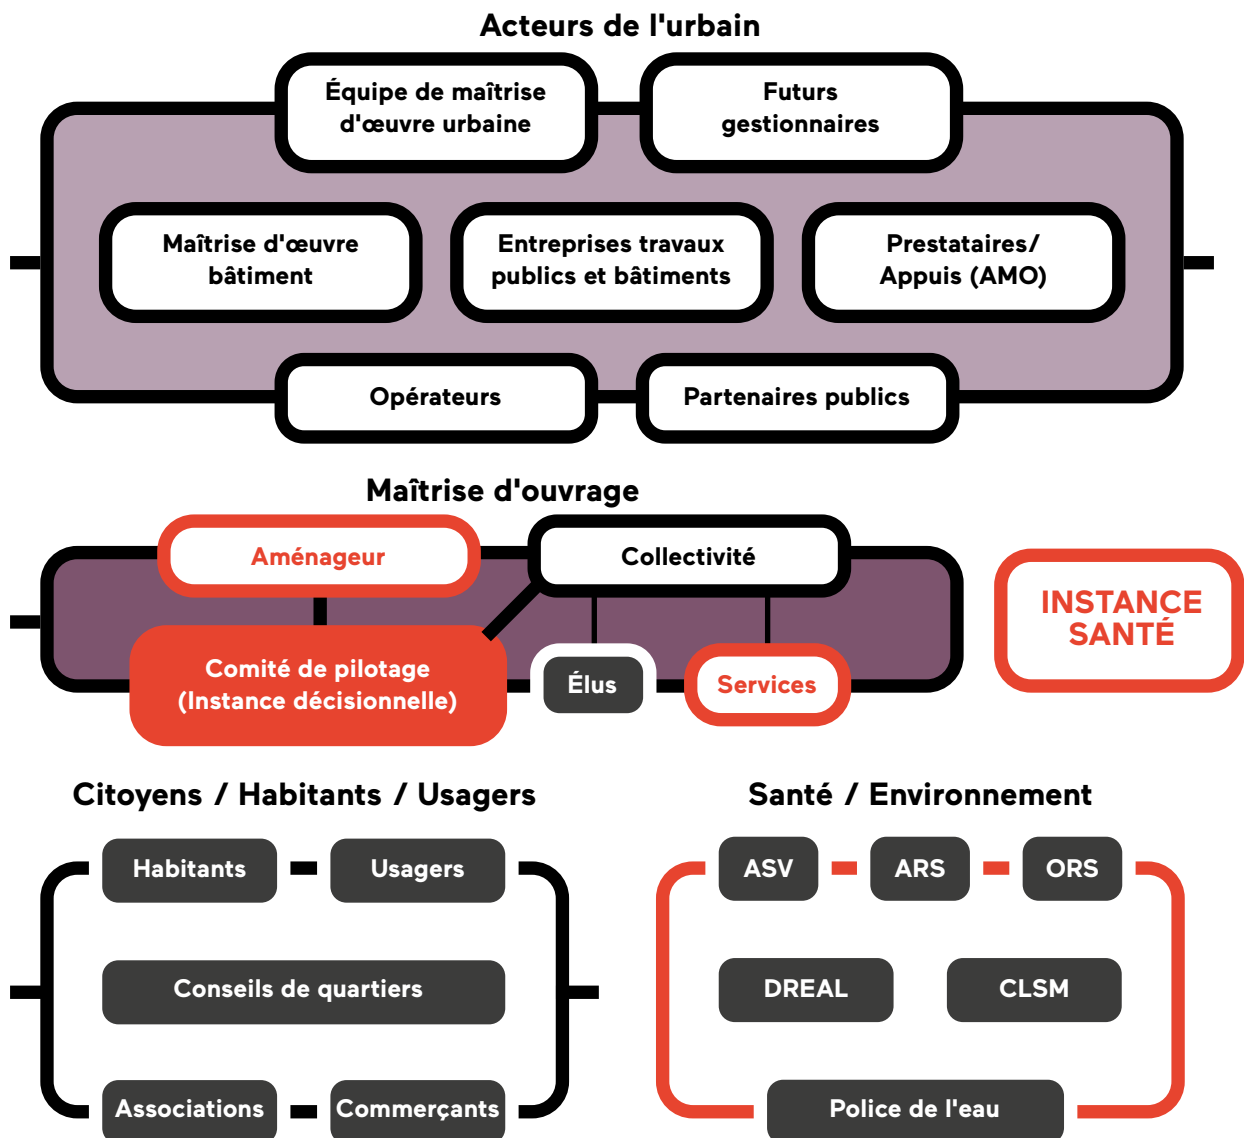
Acteurs de l'urbain

Équipe de maîtrise d'œuvre urbaine

Futurs gestionnaires

Maîtrise d'œuvre bâtiment

Entreprises travaux publics et bâtiments

Prestataires/ Appuis (AMO)

Opérateurs

Partenaires publics

Maîtrise d'ouvrage

Aménageur

Collectivité

Comité de pilotage (Instance décisionnelle)

Élus

Services

INSTANCE SANTÉ

Citoyens / Habitants / Usagers

Habitants

Usagers

Conseils de quartiers

Associations

Commerçants

Santé / Environnement

ASV

ARS

ORS

DREAL

CLSM

Police de l'eau